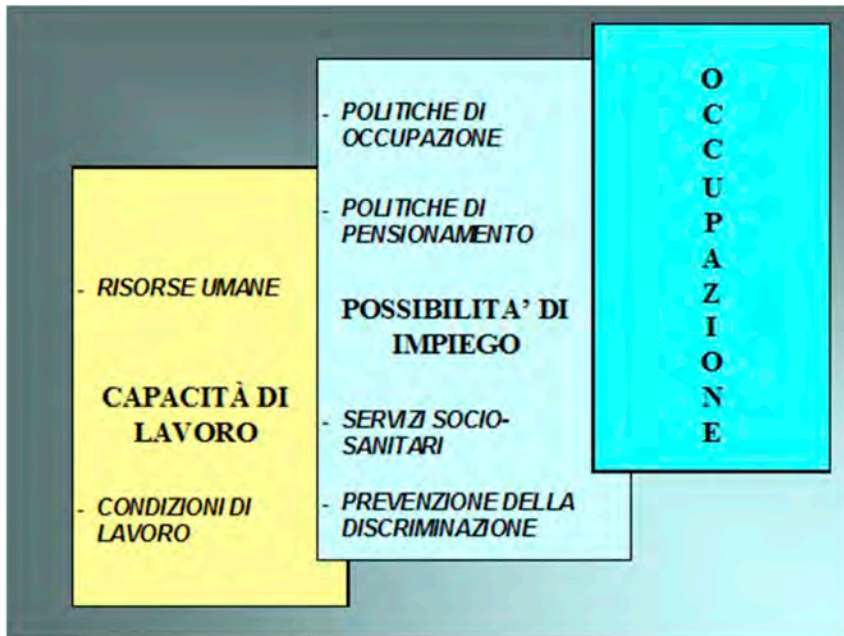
- RISORSE UMANE

CAPACITÀ DI LAVORO

- CONDIZIONI DI LAVORO

- POLITICHE DI OCCUPAZIONE

- POLITICHE DI PENSIONAMENTO

POSSIBILITA' DI IMPIEGO

- SERVIZI SOCIO-SANITARI

- PREVENZIONE DELLA DISCRIMINAZIONE

O C C U P A Z I O N E